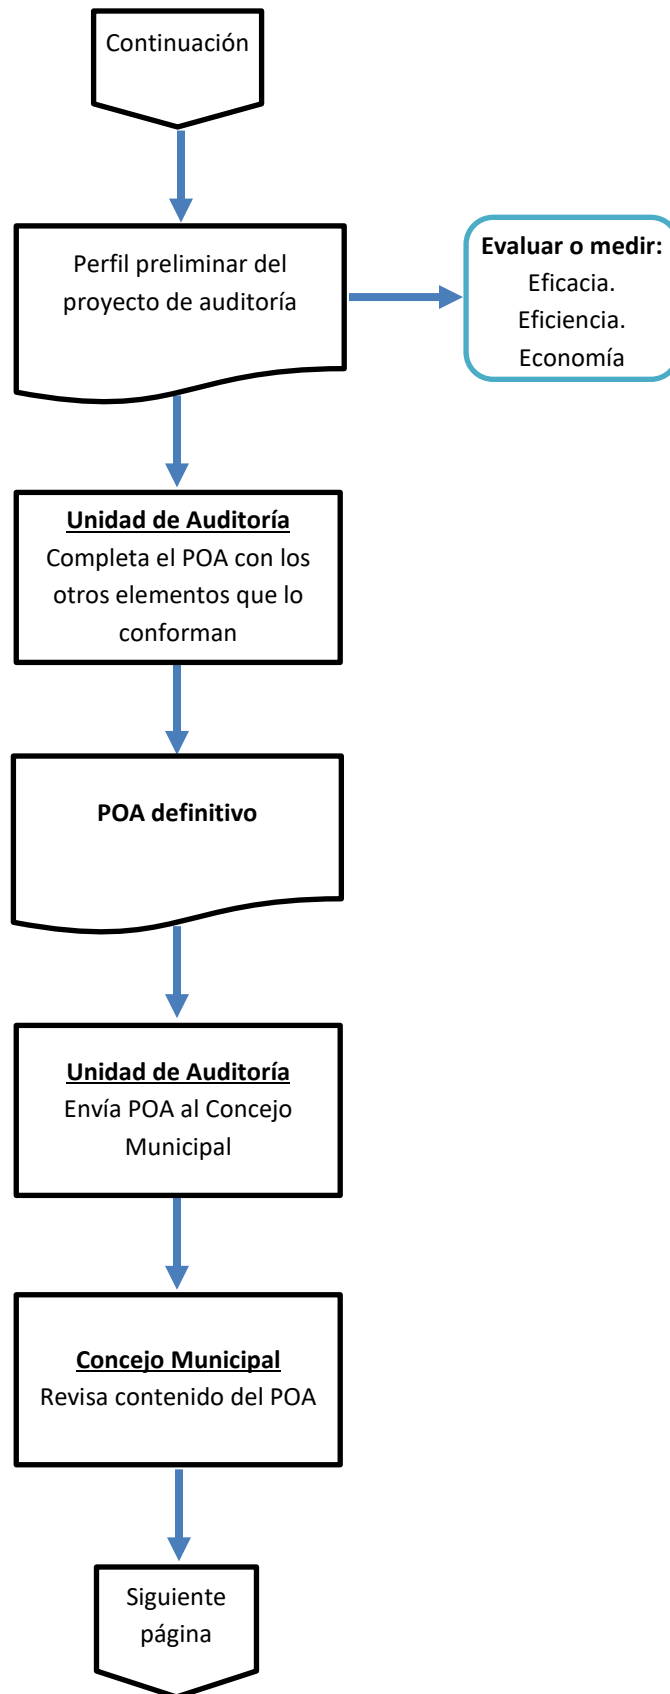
Continuación

Perfil preliminar del proyecto de auditoría

Evaluar o medir:
Eficacia.
Eficiencia.
Economía

Unidad de Auditoría
Completa el POA con los otros elementos que lo conforman

POA definitivo

Unidad de Auditoría
Envía POA al Concejo Municipal

Concejo Municipal
Revisa contenido del POA

Siguiente página